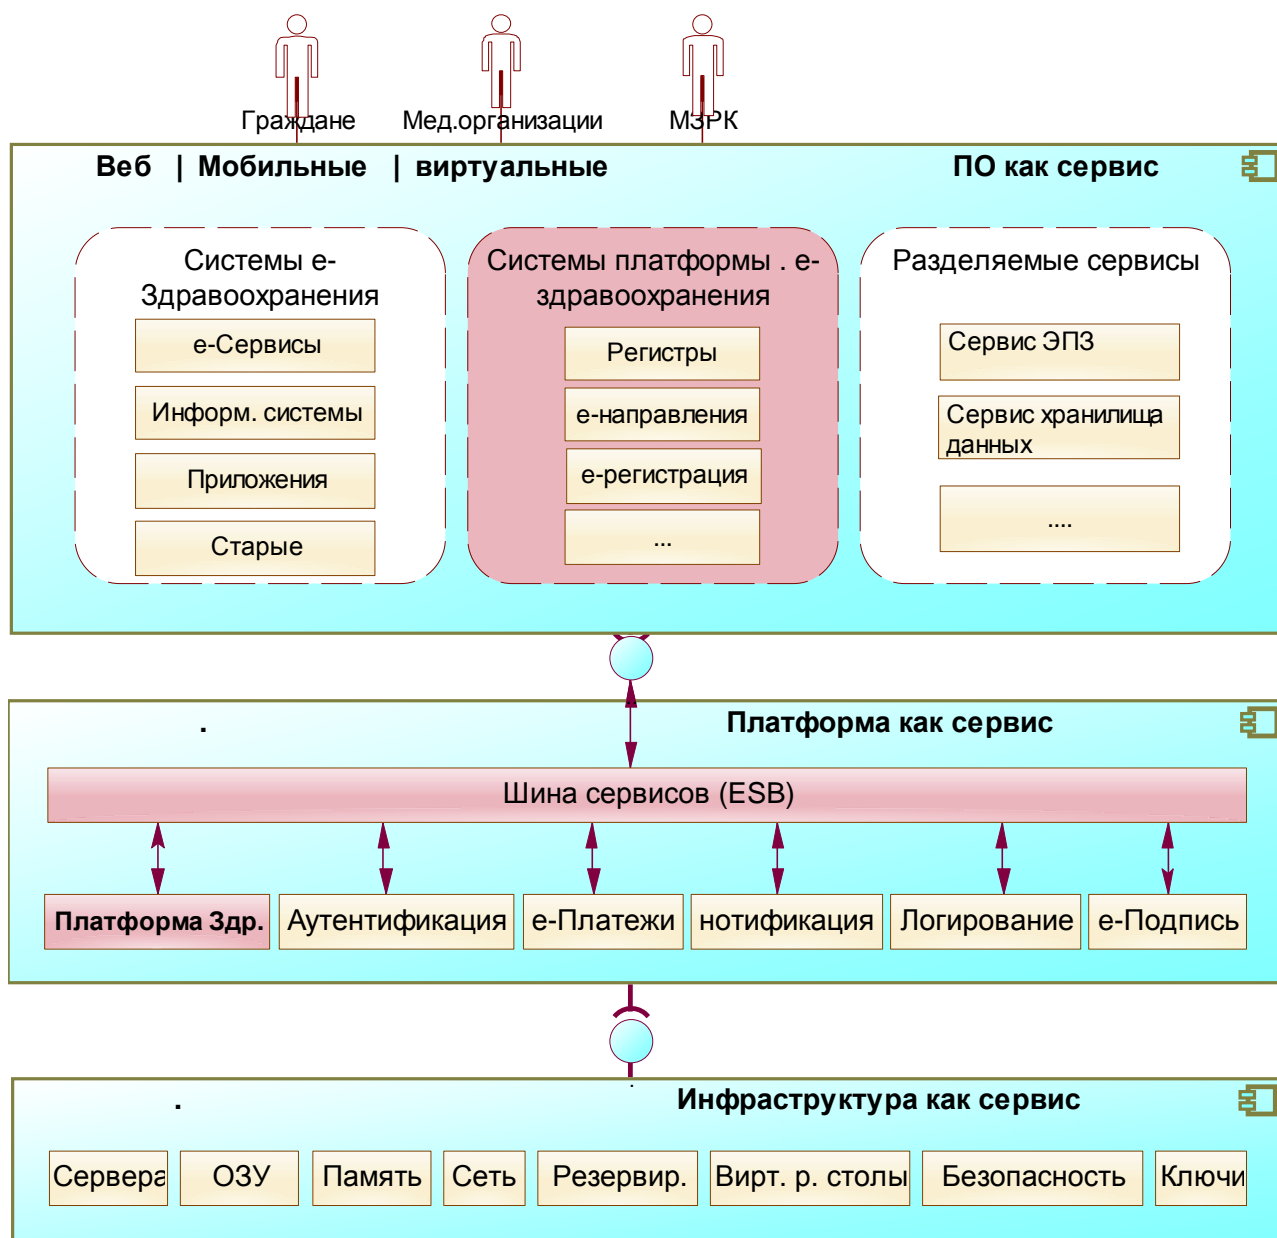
Граждане

Мед.организации

МЗРК

Веб | Мобильные | виртуальные

ПО как сервис

Системы е-Здравоохранения

е-Сервисы

Информ. системы

Приложения

Старые

Системы платформы . е-здравоохранения

Регистры

е-направления

е-регистрация

...

Разделяемые сервисы

Сервис ЭПЗ

Сервис хранилища данных

....

.

Платформа как сервис

Шина сервисов (ESB)

Платформа Здр.

Аутентификация

е-Платежи

нотификация

Логирование

е-Подпись

.

Инфраструктура как сервис

Сервера

ОЗУ

Память

Сеть

Резервир.

Вирт. р. столы

Безопасность

Ключи